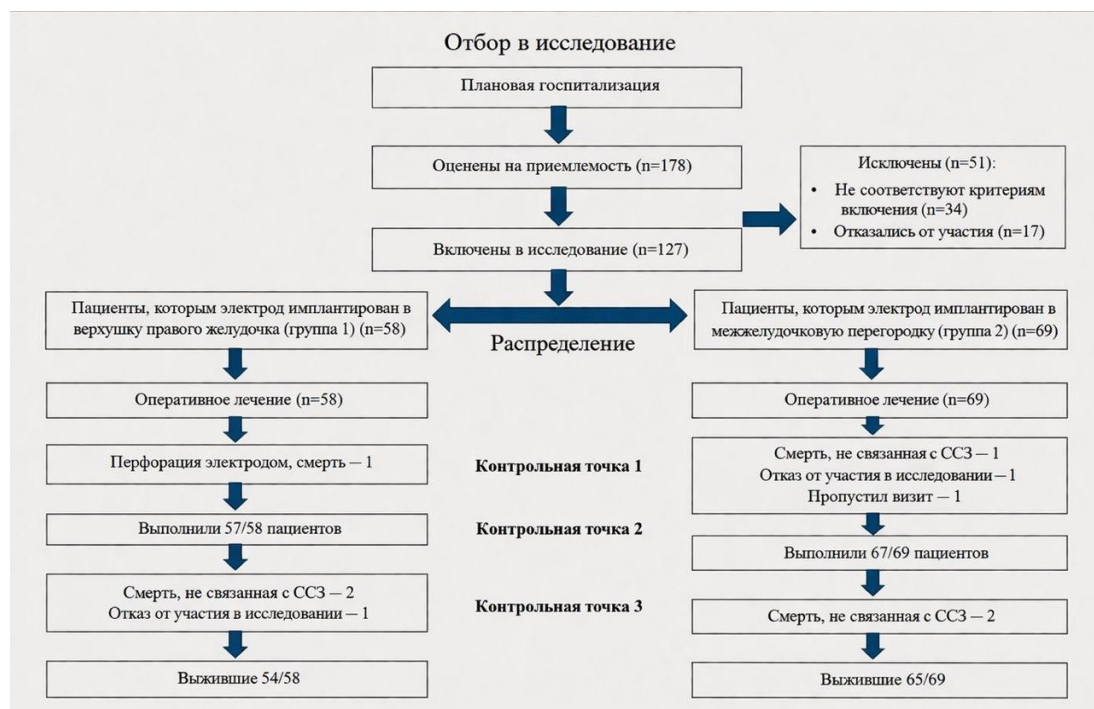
Отбор в исследование

Плановая госпитализация

Оценены на приемлемость (n=178)

Исключены (n=51):
• Не соответствуют критериям включения (n=34)
• Отказались от участия (n=17)

Включены в исследование (n=127)

Пациенты, которым электрод имплантирован в верхушку правого желудочка (группа 1) (n=58)

Распределение

Пациенты, которым электрод имплантирован в межжелудочковую перегородку (группа 2) (n=69)

Оперативное лечение (n=58)

Оперативное лечение (n=69)

Перфорация электродом, смерть — 1

Контрольная точка 1

Смерть, не связанная с ССЗ — 1
Отказ от участия в исследовании — 1
Пропустил визит — 1

Выполнили 57/58 пациентов

Контрольная точка 2

Выполнили 67/69 пациентов

Смерть, не связанная с ССЗ — 2
Отказ от участия в исследовании — 1

Контрольная точка 3

Смерть, не связанная с ССЗ — 2

Выжившие 54/58

Выжившие 65/69